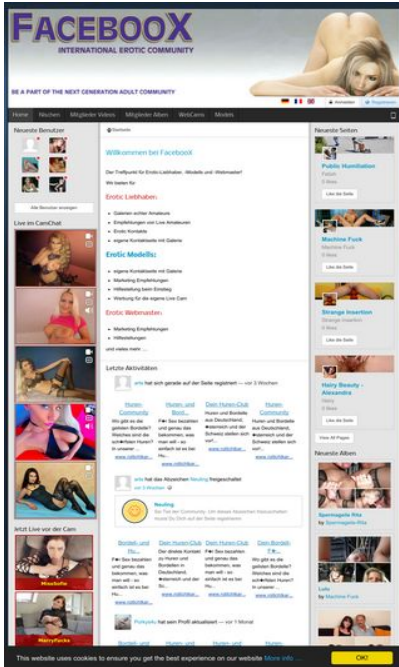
FACEBOOX
INTERNATIONAL EROTIC COMMUNITY

BE A PART OF THE NEXT GENERATION ADULT COMMUNITY

Anmelden Registrieren

Home Nischen Mitglieder Videos Mitglieder Alben WebCams Models

Neueste Benutzer

Alle Benutzer anzeigen

Live im CamChat

Jetzt Live vor der Cam

MissSofie

HairyFucks

Startseite

Willkommen bei Facebook!

Der Treffpunkt für Erotic-Liebhaber, -Modells und -Webmaster!

Wir bieten für

Erotic Liebhaber:

- Galerien echter Amateure
- Empfehlungen von Live Amateuren
- Erotic Kontakte
- eigene Kontaktseite mit Galerie

Erotic Modells:

- eigene Kontaktseite mit Galerie
- Marketing Empfehlungen
- Hilfestellung beim Einstieg
- Werbung für die eigene Live Cam

Erotic Webmaster:

- Marketing Empfehlungen
- Hilfestellungen

und vieles mehr ...

Letzte Aktivitäten

arte hat sich gerade auf der Seite registriert — vor 3 Wochen

Huren-Community
Huren und Bord...
Dein Huren-Club
Huren-Community

arte hat das Abzeichen Neuling freigeschaltet vor 3 Wochen

Neuling
Sie Tei der Community. Um dieses Abzeichen freizuschalten musst Du Dich auf der Seite registrieren

Bordell-und Hu...
Dein Huren-Club
Dein Huren-Club
Dein Bordell-Fu...

Porkyelk hat sein Profil aktualisiert — vor 1 Monat

Neueste Seiten

Public Humiliation
Fetish
Like die Seite

Machine Fuck
Like die Seite

Strange Insertion
Strange Insertion
Like die Seite

Hairy Beauty - Alexandra
Hairy
Like die Seite

View All Pages

Neueste Alben

Spermagele Ritz
by Spermagele Ritz

Lulu
by Machine Fuck

This website uses cookies to ensure you get the best experience on our website More info

OK!